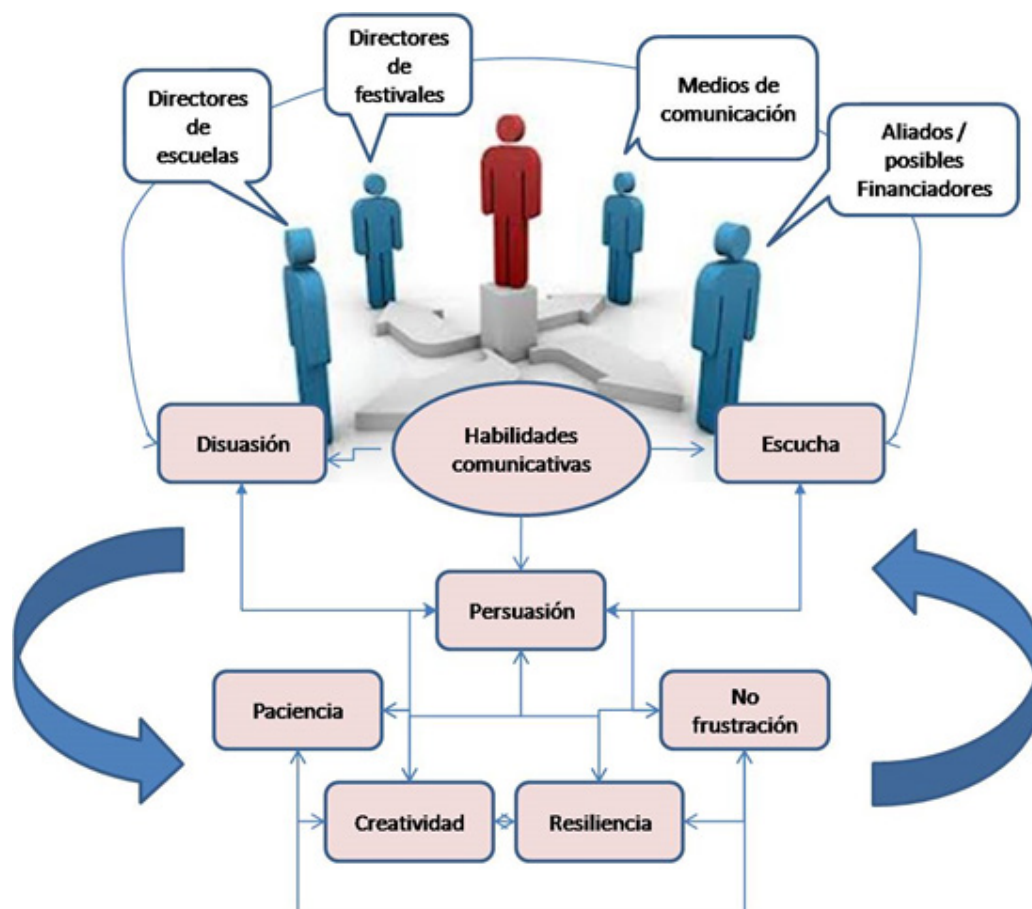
Directores de escuelas

Directores de festivales

Medios de comunicación

Aliados / posibles Financiadores

Disuasión

Habilidades comunicativas

Escucha

Persuasión

Paciencia

No frustración

Creatividad

Resiliencia